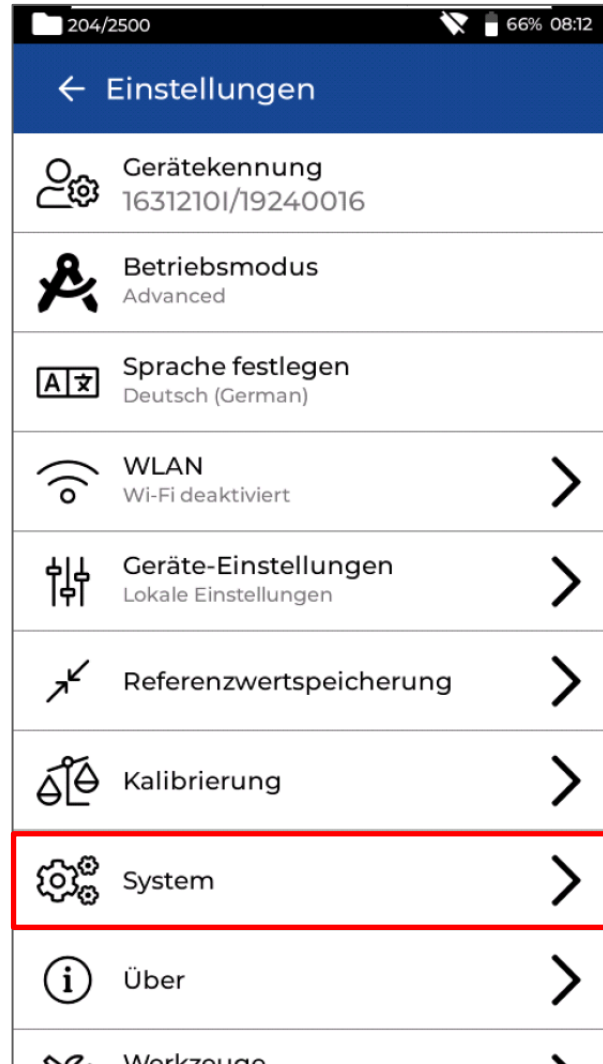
204/2500

66% 08:12

← Einstellungen

Gerätekennung
16312101/19240016

Betriebsmodus
Advanced

A 文 Sprache festlegen
Deutsch (German)

WLAN
Wi-Fi deaktiviert

Geräte-Einstellungen
Lokale Einstellungen

Referenzwertspeicherung

Kalibrierung

System

Über

Werkzeuge